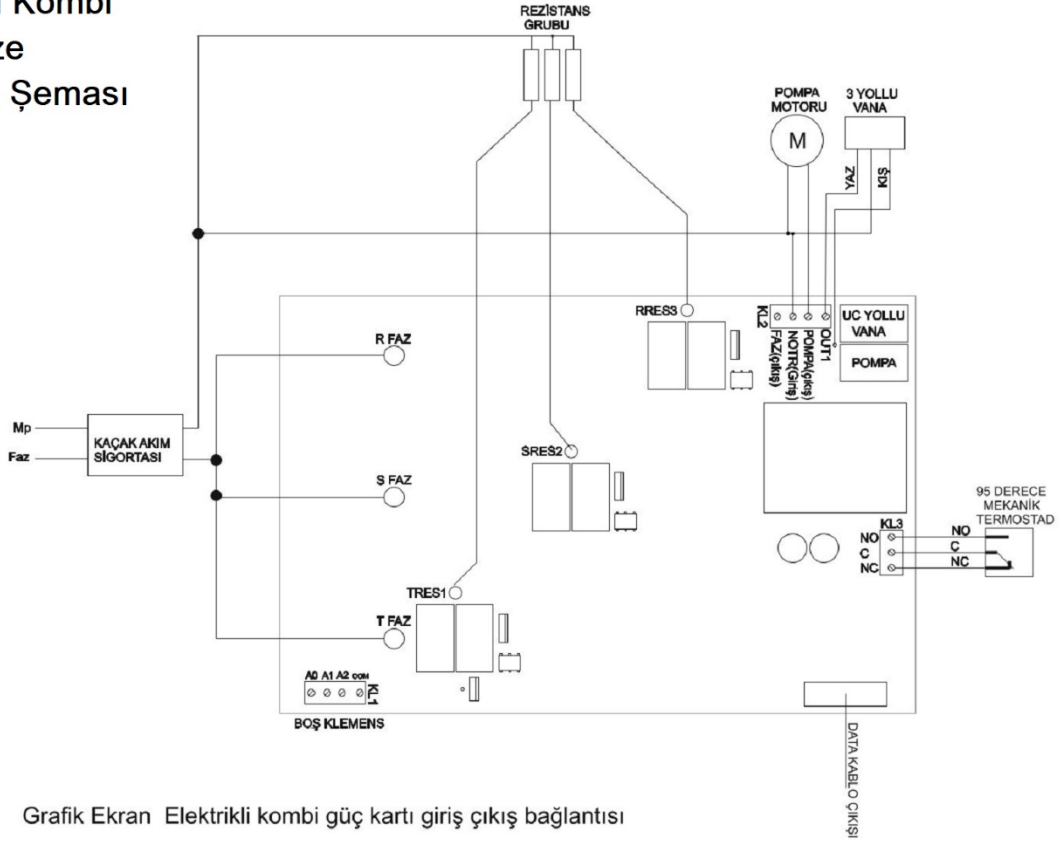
Kombi
ze
Şeması

REZİSTANS GRUBU

POMPA MOTORU

M

3 YOLLU VANA

YAZ

KIŞ

RRESS

KL2

FAZ(çıkış)

NOTR(Giriş)

POMPA(çıkış)

OUT1

UC YOLLU VANA

POMPA

R FAZ

Mp

Faz

KAÇAK AKIM SİGORTASI

ŞRES2

Ş FAZ

95 DERECE MEKANİK TERMOSTAD

KL3

NO

C

NC

NO

C

NC

TRES1

T FAZ

A0 A1 A2 COM

KL1

BOŞ KLEMENS

DATA KABLO ÇIKIŞI

Grafik Ekran Elektrikli kombi güç kartı giriş çıkış bağlantısı